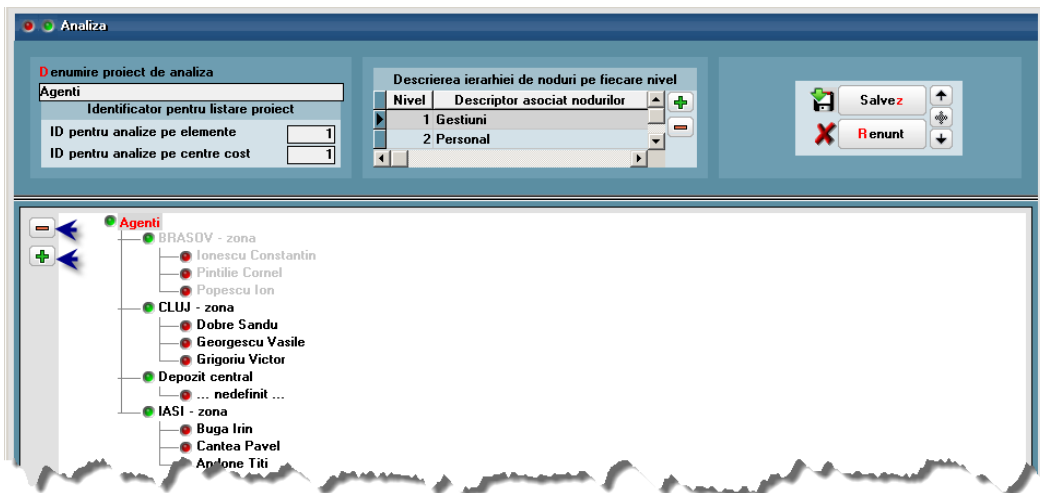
Analiza

Denumire proiect de analiza
Agenti
Identificator pentru listare proiect
ID pentru analize pe elemente 1
ID pentru analize pe centre cost 1

Descrierea ierarhiei de noduri pe fiecare nivel

| Nivel | Descriptor asociat nodurilor |
|---|---|
| 1 | Gestiuni |
| 2 | Personal |

Salvez
Renunt

Agenti
BRASOV - zona
Ionescu Constantin
Pintilie Cornel
Popescu Ion
CLUJ - zona
Dobre Sandu
Georgescu Vasile
Grigoriu Victor
Depozit central
... nedefinit ...
IASI - zona
Buga Irin
Cantea Pavel
Andone Titi